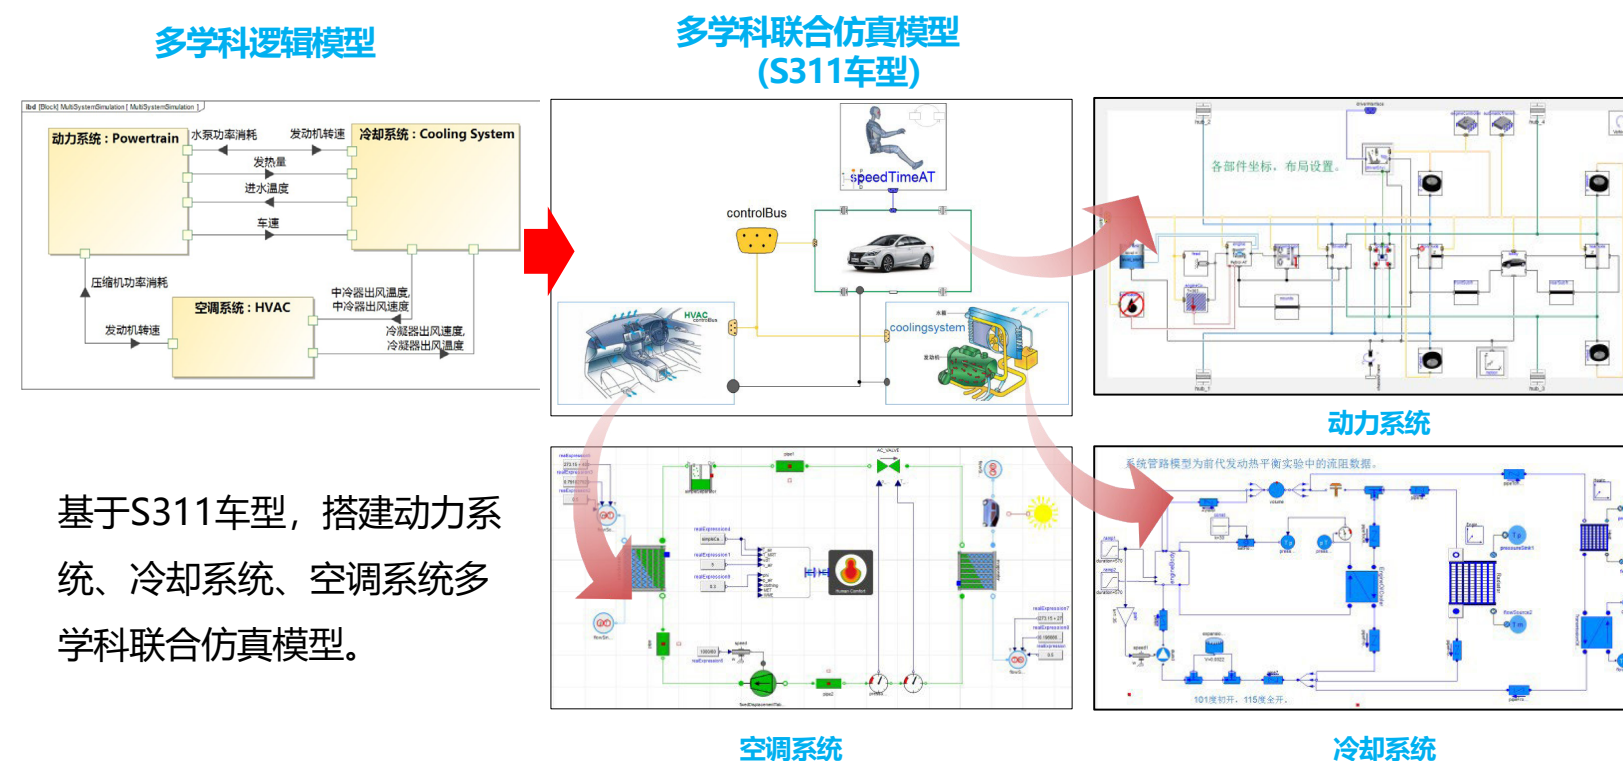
多学科逻辑模型

多学科联合仿真模型
(S311车型)

ibd [Block] MultiSystemSimulation [ MultiSystemSimulation ]

动力系统 : Powertrain

水泵功率消耗

发动机转速

冷却系统 : Cooling System

发热量

进水温度

车速

压缩机功率消耗

中冷器出风温度,
中冷器出风速度

空调系统 : HVAC

发动机转速

冷凝器出风速度,
冷凝器出风温度

speedTimeAT

controlBus

HVAC

coolingsystem

各部件坐标，布局设置。

动力系统

基于S311车型，搭建动力系统、冷却系统、空调系统多学科联合仿真模型。

系统管路模型为前代发动热平衡实验中的流阻数据。

101度初开，115度全开。

空调系统

冷却系统